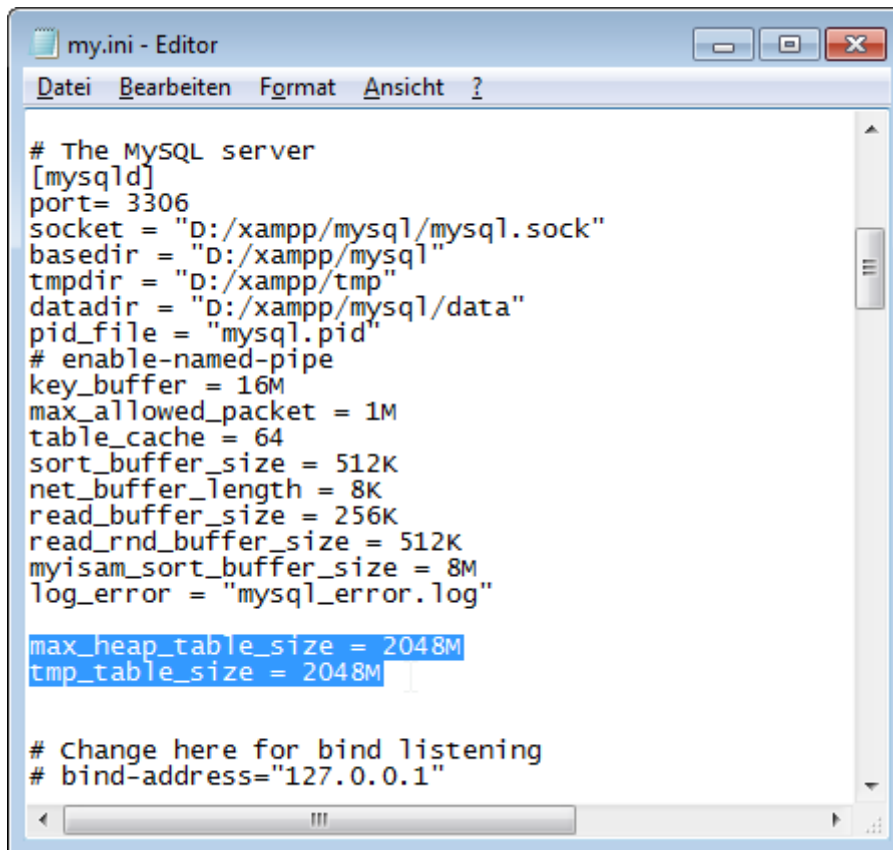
my.ini - Editor

Datei Bearbeiten Format Ansicht ?

# The MySQL server
[mysqld]
port= 3306
socket = "D:/xampp/mysql/mysql.sock"
basedir = "D:/xampp/mysql"
tmpdir = "D:/xampp/tmp"
datadir = "D:/xampp/mysql/data"
pid_file = "mysql.pid"
# enable-named-pipe
key_buffer = 16M
max_allowed_packet = 1M
table_cache = 64
sort_buffer_size = 512K
net_buffer_length = 8K
read_buffer_size = 256K
read_rnd_buffer_size = 512K
myisam_sort_buffer_size = 8M
log_error = "mysql_error.log"

max_heap_table_size = 2048M
tmp_table_size = 2048M

# Change here for bind listening
# bind-address="127.0.0.1"